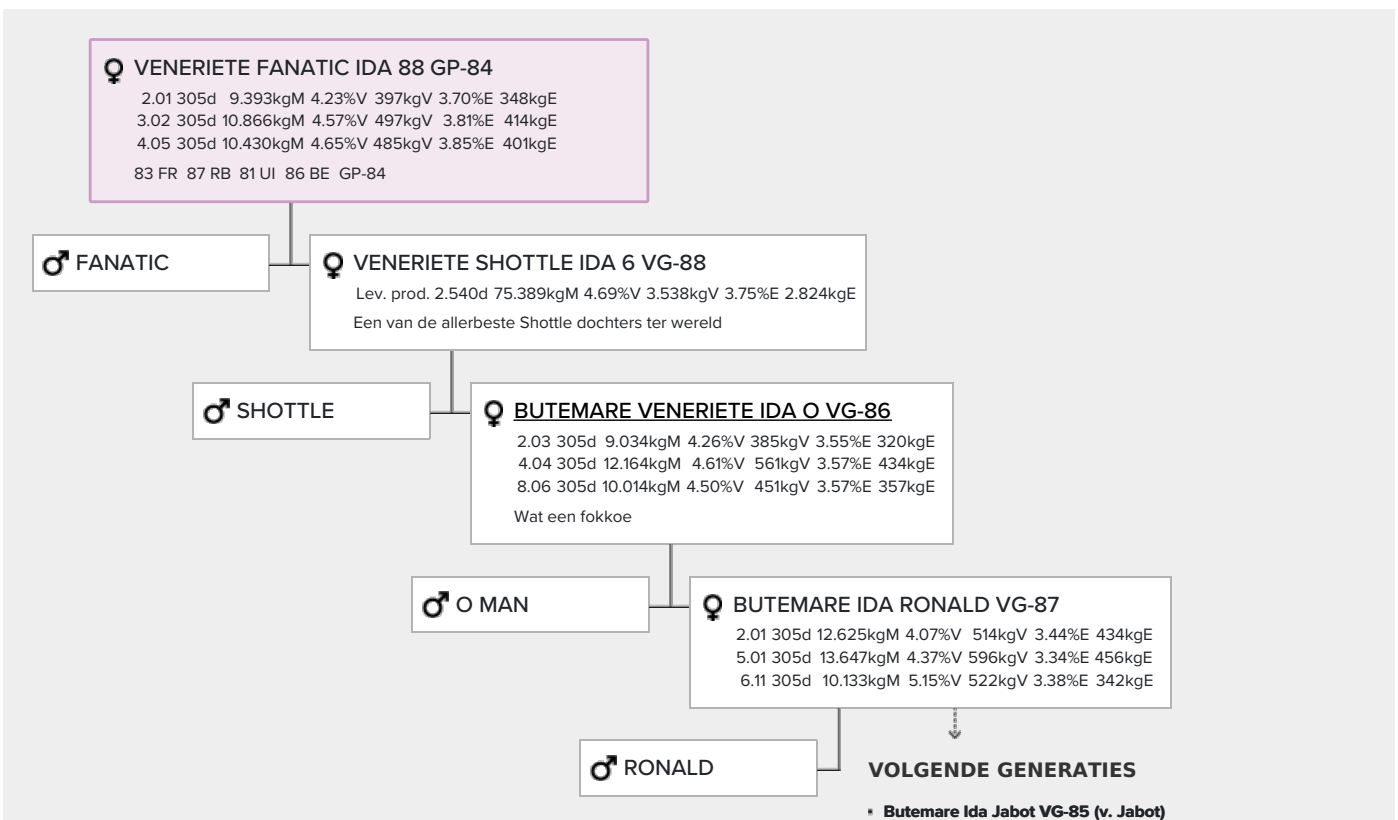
♀ VENERIETE FANATIC IDA 88 GP-84
2.01 305d 9.393kgM 4.23%V 397kgV 3.70%E 348kgE
3.02 305d 10.866kgM 4.57%V 497kgV 3.81%E 414kgE
4.05 305d 10.430kgM 4.65%V 485kgV 3.85%E 401kgE
83 FR 87 RB 81 UI 86 BE GP-84

♂ FANATIC

♀ VENERIETE SHOTTLE IDA 6 VG-88
Lev. prod. 2.540d 75.389kgM 4.69%V 3.538kgV 3.75%E 2.824kgE
Een van de allerbeste Shottle dochters ter wereld

♂ SHOTTLE

♀ BUTEMARE VENERIETE IDA O VG-86
2.03 305d 9.034kgM 4.26%V 385kgV 3.55%E 320kgE
4.04 305d 12.164kgM 4.61%V 561kgV 3.57%E 434kgE
8.06 305d 10.014kgM 4.50%V 451kgV 3.57%E 357kgE
Wat een fokkoe

♂ O MAN

♀ BUTEMARE IDA RONALD VG-87
2.01 305d 12.625kgM 4.07%V 514kgV 3.44%E 434kgE
5.01 305d 13.647kgM 4.37%V 596kgV 3.34%E 456kgE
6.11 305d 10.133kgM 5.15%V 522kgV 3.38%E 342kgE

♂ RONALD

VOLGENDE GENERATIES

Butemare Ida Jabot VG-85 (v. Jabot)